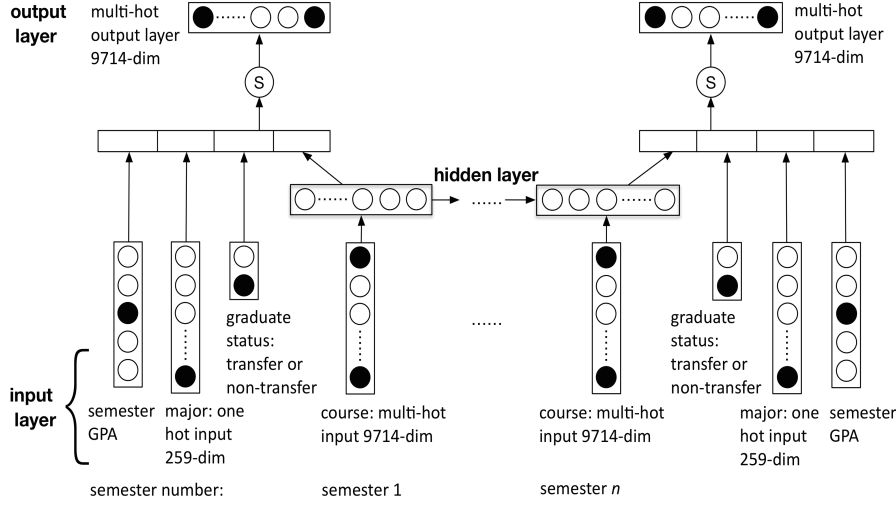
output layer

multi-hot output layer 9714-dim

S

multi-hot output layer 9714-dim

S

hidden layer

......

......

graduate status: transfer or non-transfer

graduate status: transfer or non-transfer

input layer

semester GPA

major: one hot input 259-dim

course: multi-hot input 9714-dim

course: multi-hot input 9714-dim

major: one hot input 259-dim

semester GPA

semester number:

semester 1

semester $n$